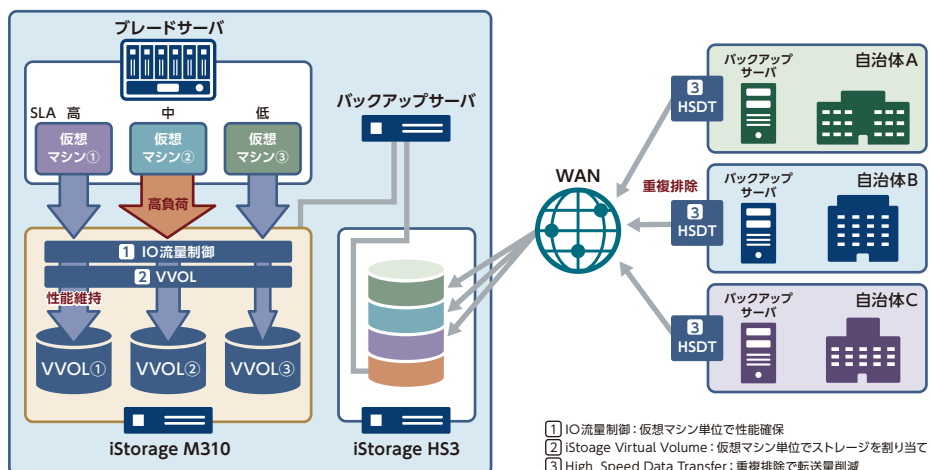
ブレードサーバ

SLA 高

中

低

仮想マシン①

仮想マシン②

仮想マシン③

高負荷

1 IO流量制御

2 VVOL

性能維持

VVOL①

VVOL②

VVOL③

iStorage M310

バックアップサーバ

iStorage HS3

WAN

重複排除

3 HSDT

3 HSDT

3 HSDT

バックアップサーバ

自治体A

バックアップサーバ

自治体B

バックアップサーバ

自治体C

1 IO流量制御：仮想マシン単位で性能確保

2 iStoage Virtual Volume：仮想マシン単位でストレージを割り当て

3 High Speed Data Transfer：重複排除で転送量削減